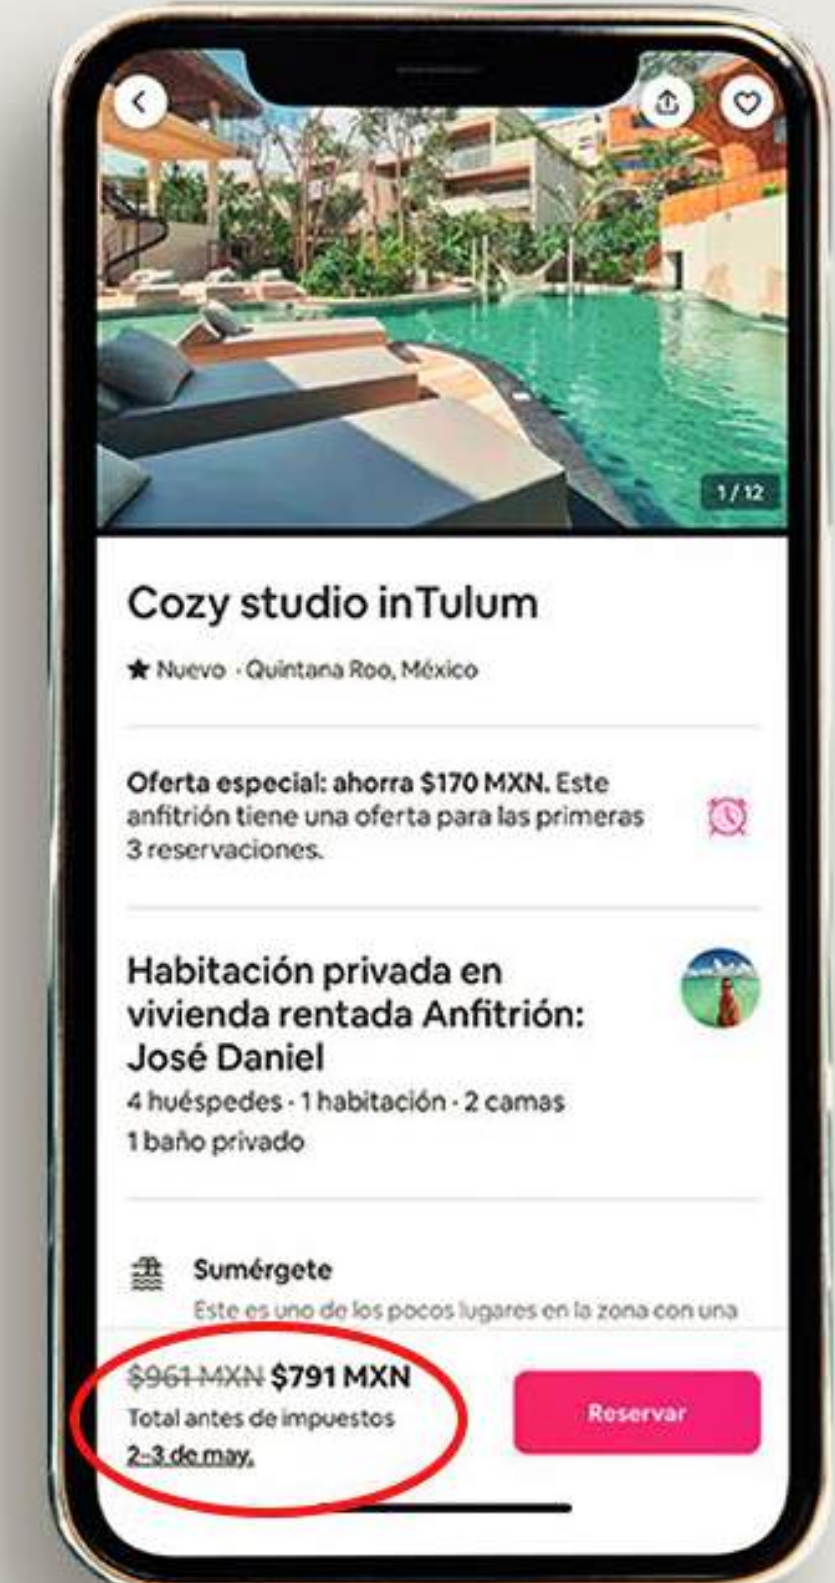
1/12

Cozy studio inTulum

★ Nuevo · Quintana Roo, México

**Oferta especial: ahorra $170 MXN.** Este anfitrión tiene una oferta para las primeras 3 reservaciones.

Habitación privada en vivienda rentada Anfitrión: José Daniel

4 huéspedes · 1 habitación · 2 camas

1 baño privado

Sumérgete

Este es uno de los pocos lugares en la zona con una

~~$961 MXN~~ $791 MXN

Total antes de impuestos

2–3 de may.

Reservar